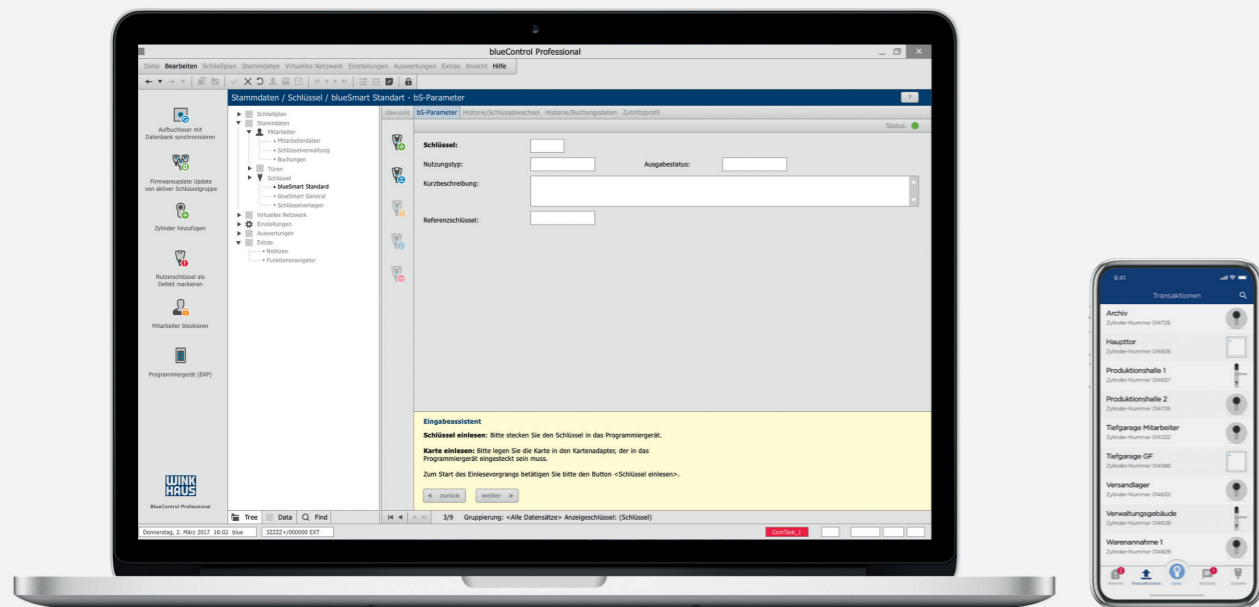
blueControl Professional

Datei Bearbeiten Schließplan Stammdaten Virtuelles Netzwerk Einstellungen Auswertungen Extras Ansicht Hilfe

Stammdaten / Schlüssel / blueSmart Standart - bS-Parameter

Aufbuchleser mit Datenbank synchronisieren

Firmwareupdate Update von aktiver Schlüsselgruppe

Zylinder hinzufügen

Nutzerschlüssel als Defekt markieren

Mitarbeiter blockieren

Programmiergerät (BXP)

WINKHAUS

BlueControl Professional

Schließplan
Stammdaten
Mitarbeiter
Mitarbeiterdaten
Schlüsselverwaltung
Buchungen
Türen
Schlüssel
blueSmart Standard
blueSmart General
Schlüsselvorlagen
Virtuelles Netzwerk
Einstellungen
Auswertungen
Extras
Notitzen
Funktionsnavigator

Tree Data Find

Übersicht bS-Parameter Historie/Schlüsselwechsel Historie/Buchungsdaten Zutrittsprofil

Status:

Schlüssel:
Nutzungstyp:
Ausgabestatus:
Kurzbeschreibung:
Referenzschlüssel:

Eingabeassistent

Schlüssel einlesen: Bitte stecken Sie den Schlüssel in das Programmiergerät.

Karte einlesen: Bitte legen Sie die Karte in den Kartenadapter, der in das Programmiergerät eingesteckt sein muss.

Zum Start des Einlesevorgangs betätigen Sie bitte den Button <Schlüssel einlesen>.

zurück weiter

3/9 Gruppierung: <Alle Datensätze> Anzeigeschlüssel: (Schlüssel)

Donnerstag, 2. März 2017 16:02 blue 3ZZZZ+/000000 EXT ComTask_1

9:41

Transaktionen

Archiv
Zylinder-Nummer 014726

Haupttor
Zylinder-Nummer 014606

Produktionshalle 1
Zylinder-Nummer 014637

Produktionshalle 2
Zylinder-Nummer 014729

Tiefgarage Mitarbeiter
Zylinder-Nummer 014322

Tiefgarage GF
Zylinder-Nummer 014586

Versandlager
Zylinder-Nummer 014632

Verwaltungsgebäude
Zylinder-Nummer 014636

Warenannahme 1
Zylinder-Nummer 014629

Alarme Transaktionen Optic Notizen System